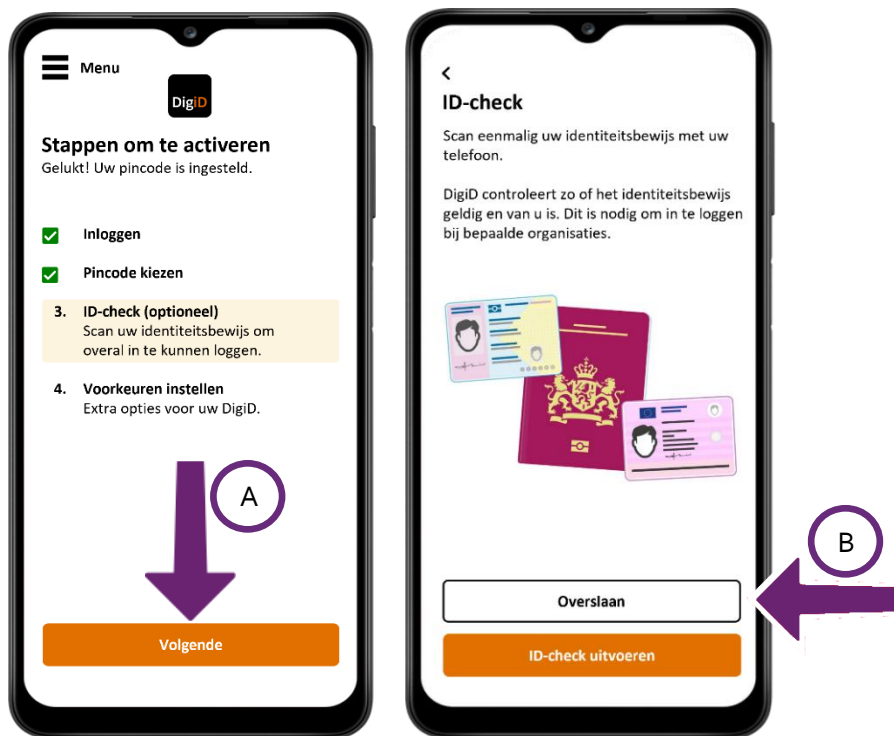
Menu

DigiD

Stappen om te activeren
Gelukt! Uw pincode is ingesteld.

Inloggen

Pincode kiezen

3. ID-check (optioneel)
Scan uw identiteitsbewijs om overal in te kunnen loggen.

4. Voorkeuren instellen
Extra opties voor uw DigiD.

A

Volgende

<

ID-check

Scan eenmalig uw identiteitsbewijs met uw telefoon.

DigiD controleert zo of het identiteitsbewijs geldig en van u is. Dit is nodig om in te loggen bij bepaalde organisaties.

B

Overslaan

ID-check uitvoeren